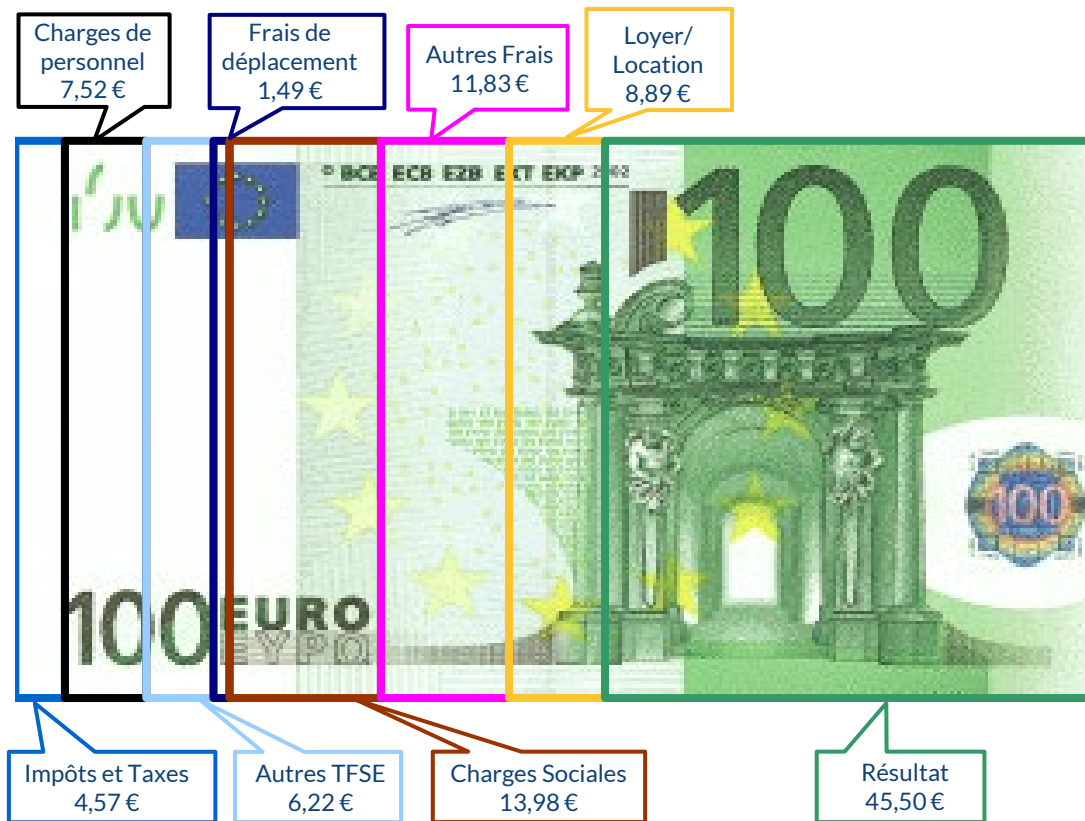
Charges de personnel 7,52 €

Frais de déplacement 1,49 €

Autres Frais 11,83 €

Loyer/ Location 8,89 €

BCE ECB EZB EKT EKP 2002

100

100 EURO ΕΥΡΩ

100

Impôts et Taxes 4,57 €

Autres TFSE 6,22 €

Charges Sociales 13,98 €

Résultat 45,50 €